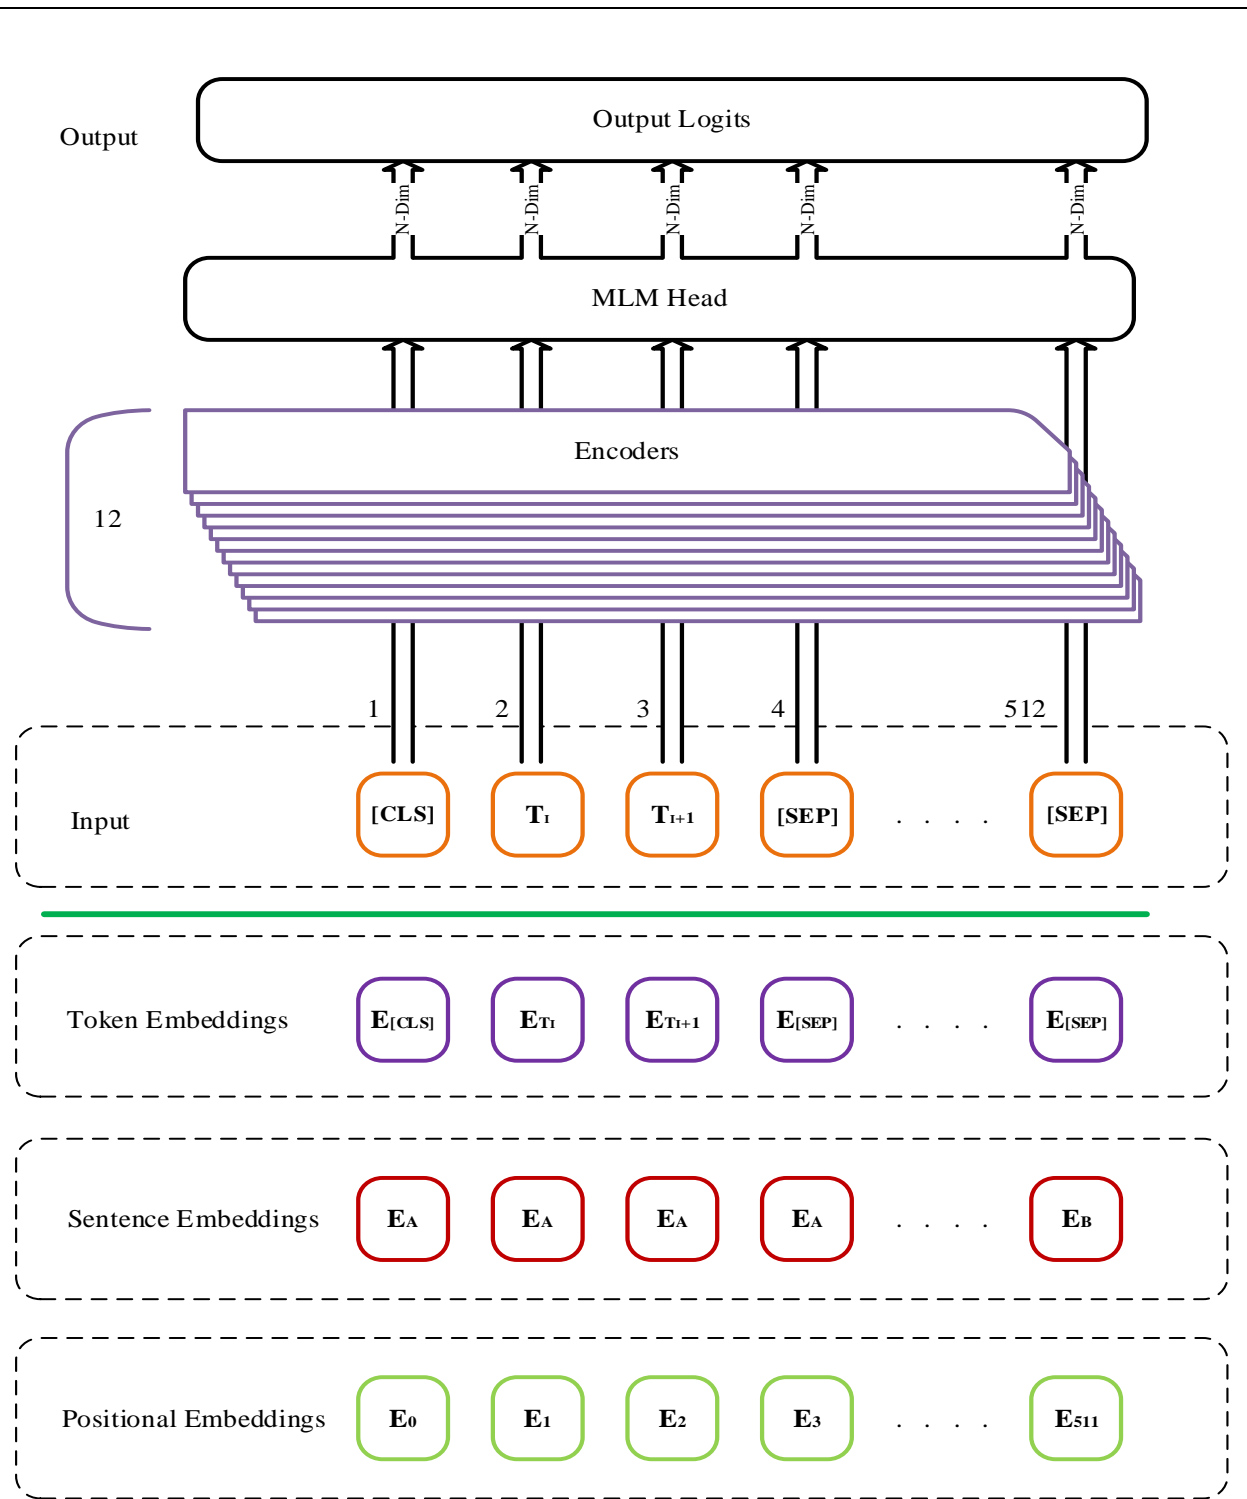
Output

Output Logits

N-Dim N-Dim N-Dim N-Dim N-Dim

MLM Head

Encoders

12

1 2 3 4 512

Input

[CLS] $T_I$ $T_{I+1}$ [SEP] . . . . [SEP]

Token Embeddings

$E_{[CLS]}$ $E_{T_I}$ $E_{T_{I+1}}$ $E_{[SEP]}$ . . . . $E_{[SEP]}$

Sentence Embeddings

$E_A$ $E_A$ $E_A$ $E_A$ . . . . $E_B$

Positional Embeddings

$E_0$ $E_1$ $E_2$ $E_3$ . . . . $E_{511}$